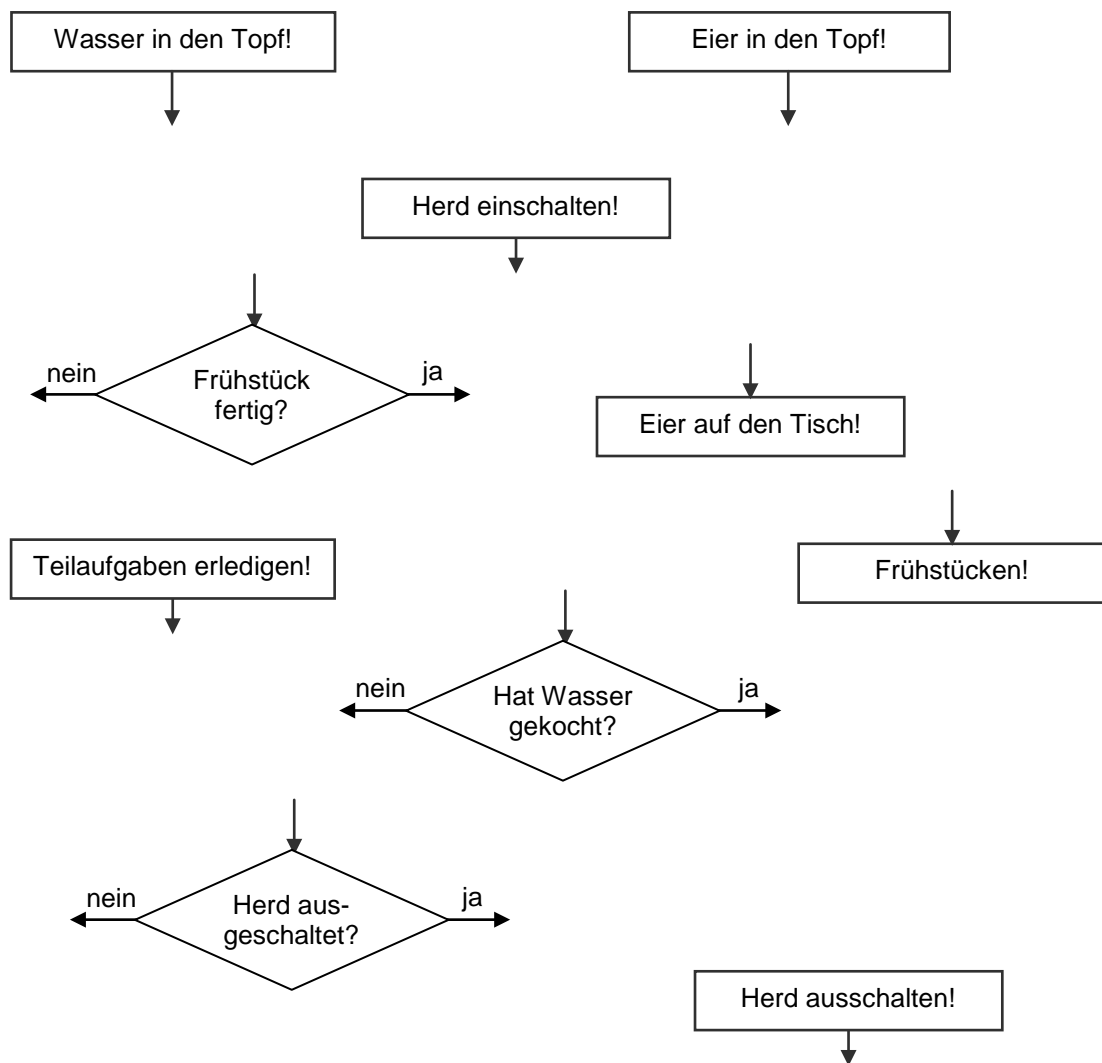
Wasser in den Topf!

Eier in den Topf!

Herd einschalten!

nein
Frühstück fertig?
ja

Eier auf den Tisch!

Teilaufgaben erledigen!

Frühstücken!

nein
Hat Wasser gekocht?
ja

nein
Herd ausgeschaltet?
ja

Herd ausschalten!